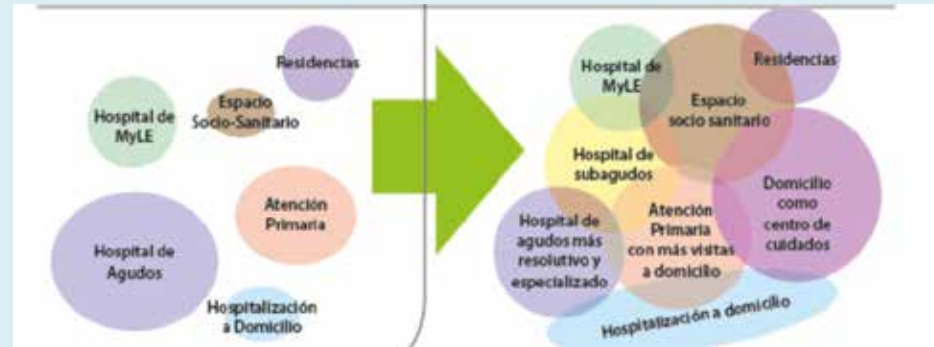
Residencias

Hospital de MyLE

Espacio Socio-Sanitario

Atención Primaria

Hospital de Agudos

Hospitalización a Domicilio

Hospital de MyLE

Residencias

Espacio socio sanitario

Hospital de subagudos

Domicilio como centro de cuidados

Atención Primaria con más visitas a domicilio

Hospital de agudos más resolutivo y especializado

Hospitalización a domicilio